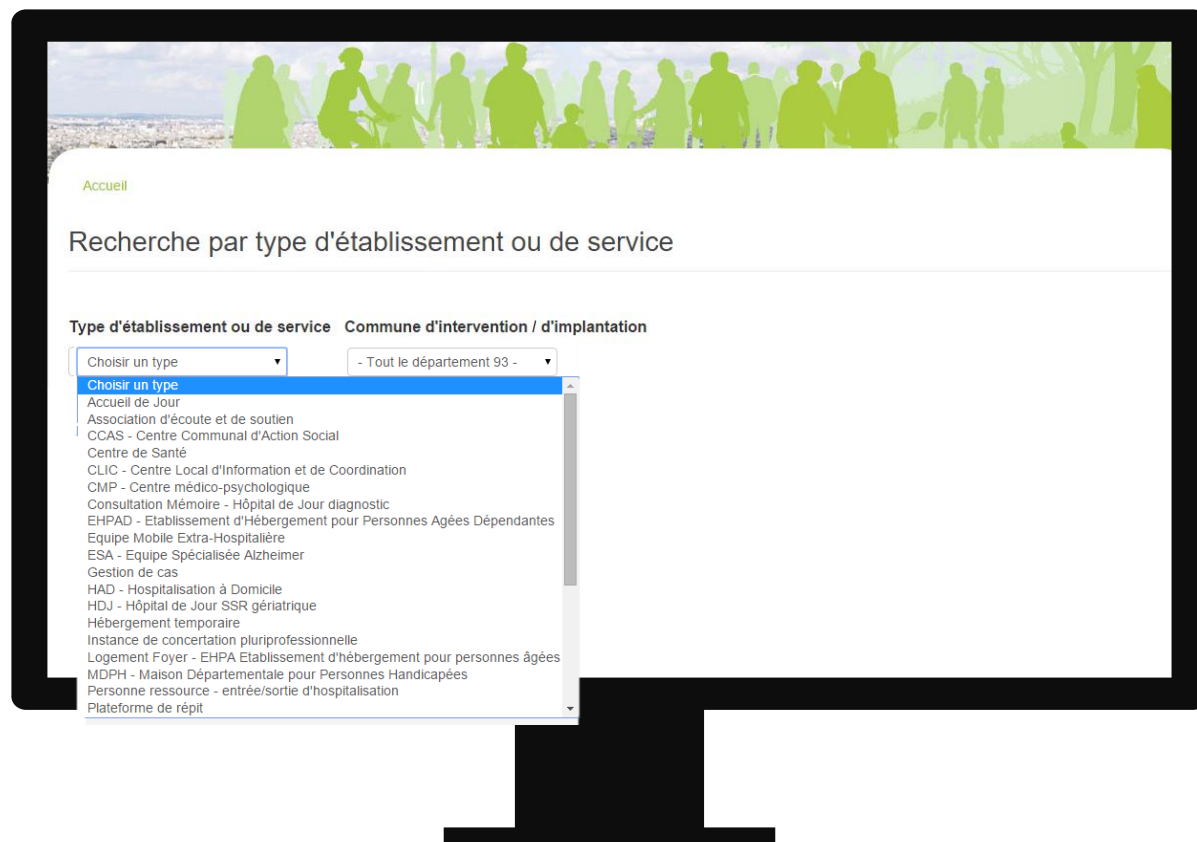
Accueil

Recherche par type d'établissement ou de service

Type d'établissement ou de service

Commune d'intervention / d'implantation

Choisir un type

- Tout le département 93 -

Choisir un type
Accueil de Jour
Association d'écoute et de soutien
CCAS - Centre Communal d'Action Social
Centre de Santé
CLIC - Centre Local d'Information et de Coordination
CMP - Centre médico-psychologique
Consultation Mémoire - Hôpital de Jour diagnostic
EHPAD - Etablissement d'Hébergement pour Personnes Agées Dépendantes
Equipe Mobile Extra-Hospitalière
ESA - Equipe Spécialisée Alzheimer
Gestion de cas
HAD - Hospitalisation à Domicile
HDJ - Hôpital de Jour SSR gériatrique
Hébergement temporaire
Instance de concertation pluriprofessionnelle
Logement Foyer - EHPA Etablissement d'hébergement pour personnes âgées
MDPH - Maison Départementale pour Personnes Handicapées
Personne ressource - entrée/sortie d'hospitalisation
Plateforme de répit